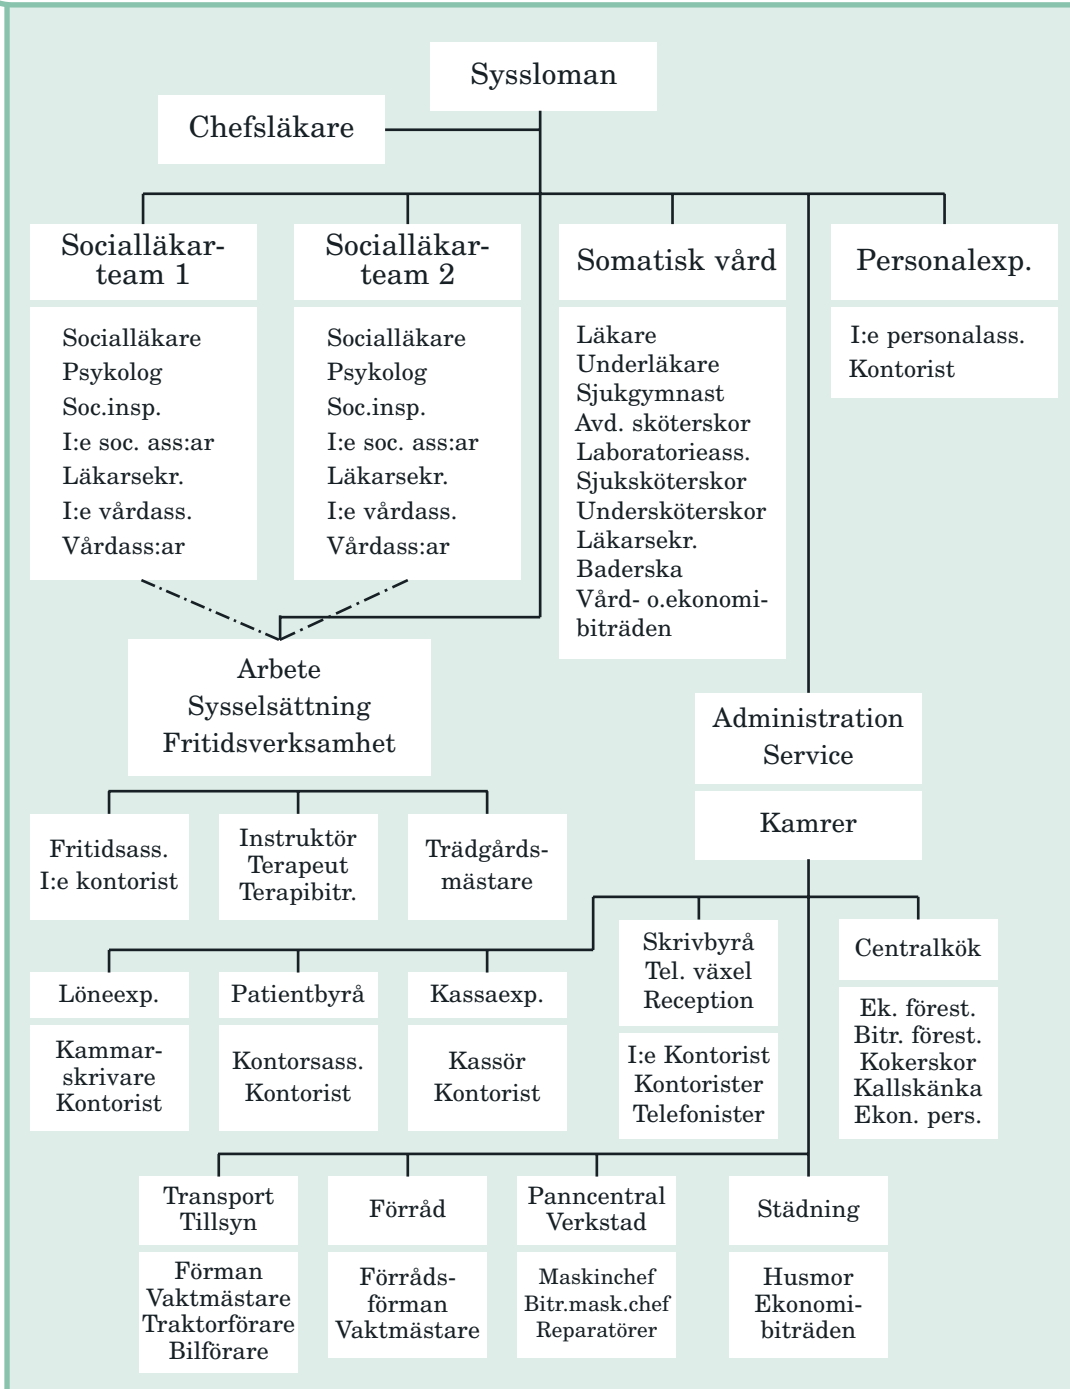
Syssloman

Chefsläkare

Socialläkarteam 1

Socialläkare
Psykolog
Soc.insp.
I:e soc. ass:ar
Läkarsekr.
I:e vårdass.
Vårdass:ar

Socialläkarteam 2

Socialläkare
Psykolog
Soc.insp.
I:e soc. ass:ar
Läkarsekr.
I:e vårdass.
Vårdass:ar

Somatisk vård

Läkare
Underläkare
Sjukgymnast
Avd. sköterskor
Laboratorieass.
Sjuksköterskor
Undersköterskor
Läkarsekr.
Baderska
Vård- o.ekonomibiträden

Personalexp.

I:e personalass.
Kontorist

Arbete
Sysselsättning
Fritidsverksamhet

Fritidsass.
I:e kontorist

Instruktör
Terapeut
Terapibitr.

Trädgårdsmästare

Administration
Service

Kamrer

Löneexp.

Kammarskrivare
Kontorist

Patientbyrå

Kontorsass.
Kontorist

Kassaexp.

Kassör
Kontorist

Skrivbyrå
Tel. växel
Reception

I:e Kontorist
Kontorister
Telefonister

Centralkök

Ek. förest.
Bitr. förest.
Kokerskor
Kallskänka
Ekon. pers.

Transport
Tillsyn

Förman
Vaktmästare
Traktorförare
Bilförare

Förråd

Förrådsförman
Vaktmästare

Panncentral
Verkstad

Maskinchef
Bitr.mask.chef
Reparatörer

Städning

Husmor
Ekonomibiträden